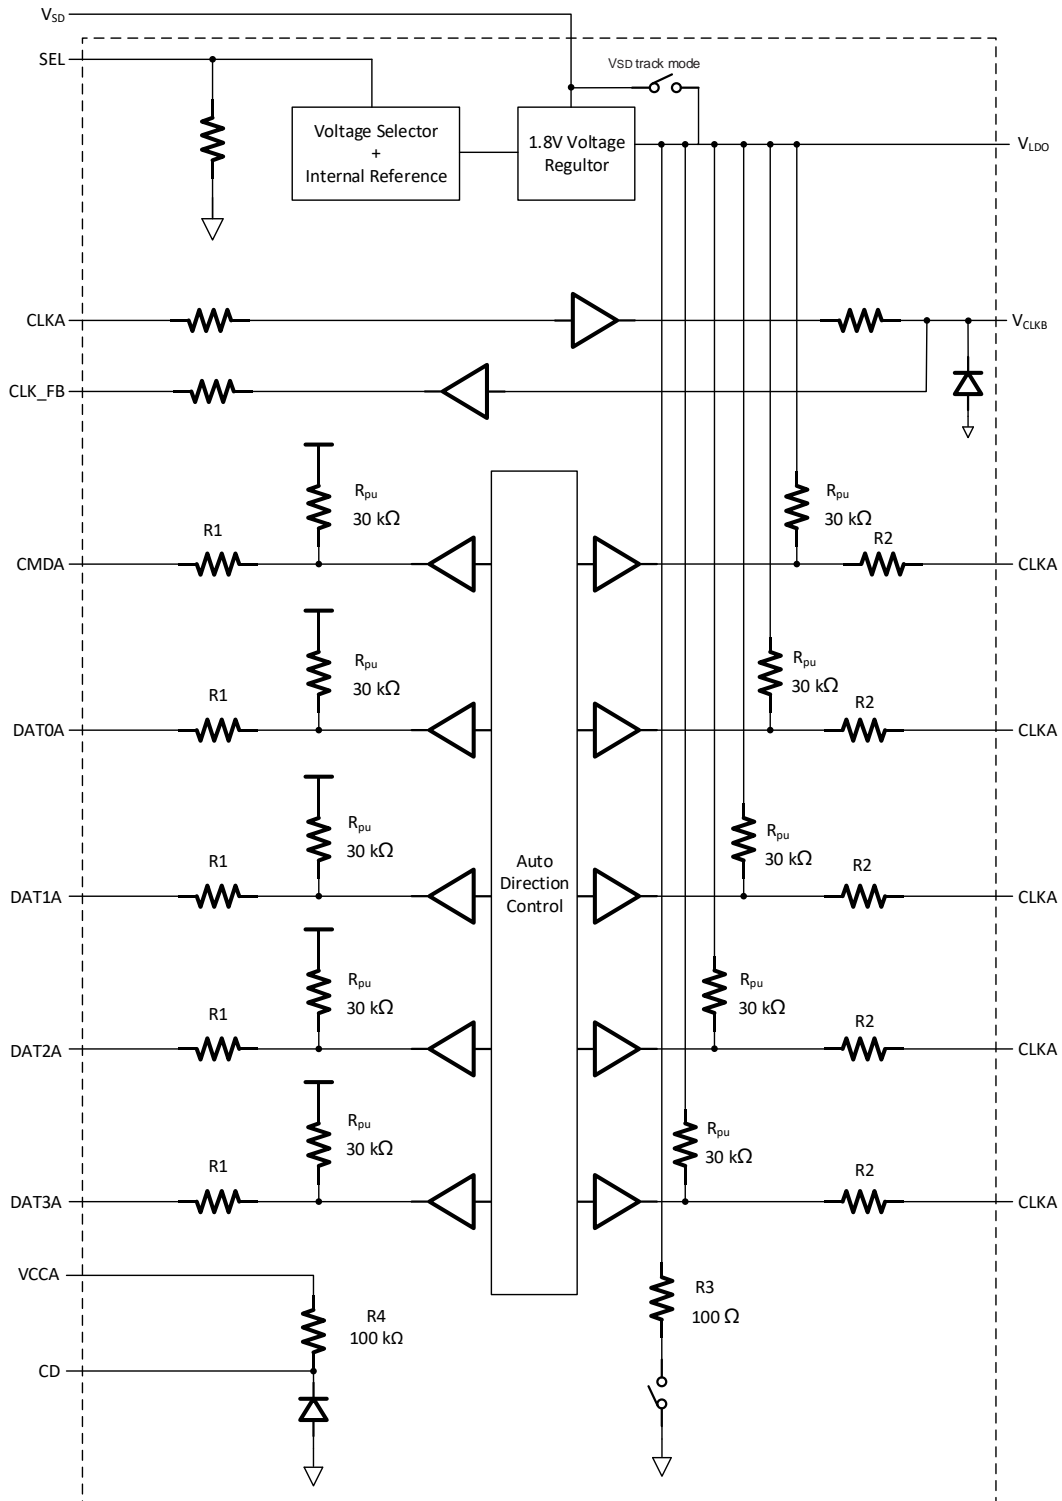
$V_{SD}$

SEL

VSD track mode

Voltage Selector
+
Internal Reference

1.8V Voltage Regultor

$V_{LDO}$

CLKA

$V_{CLKB}$

CLK_FB

$R_{pu}$
30 kΩ

R1

CMDA

Auto Direction Control

$R_{pu}$
30 kΩ

R2

CLKA

$R_{pu}$
30 kΩ

R1

DAT0A

$R_{pu}$
30 kΩ

R2

CLKA

$R_{pu}$
30 kΩ

R1

DAT1A

$R_{pu}$
30 kΩ

R2

CLKA

$R_{pu}$
30 kΩ

R1

DAT2A

$R_{pu}$
30 kΩ

R2

CLKA

$R_{pu}$
30 kΩ

R1

DAT3A

$R_{pu}$
30 kΩ

R2

CLKA

VCCA

R4
100 kΩ

CD

R3
100 Ω